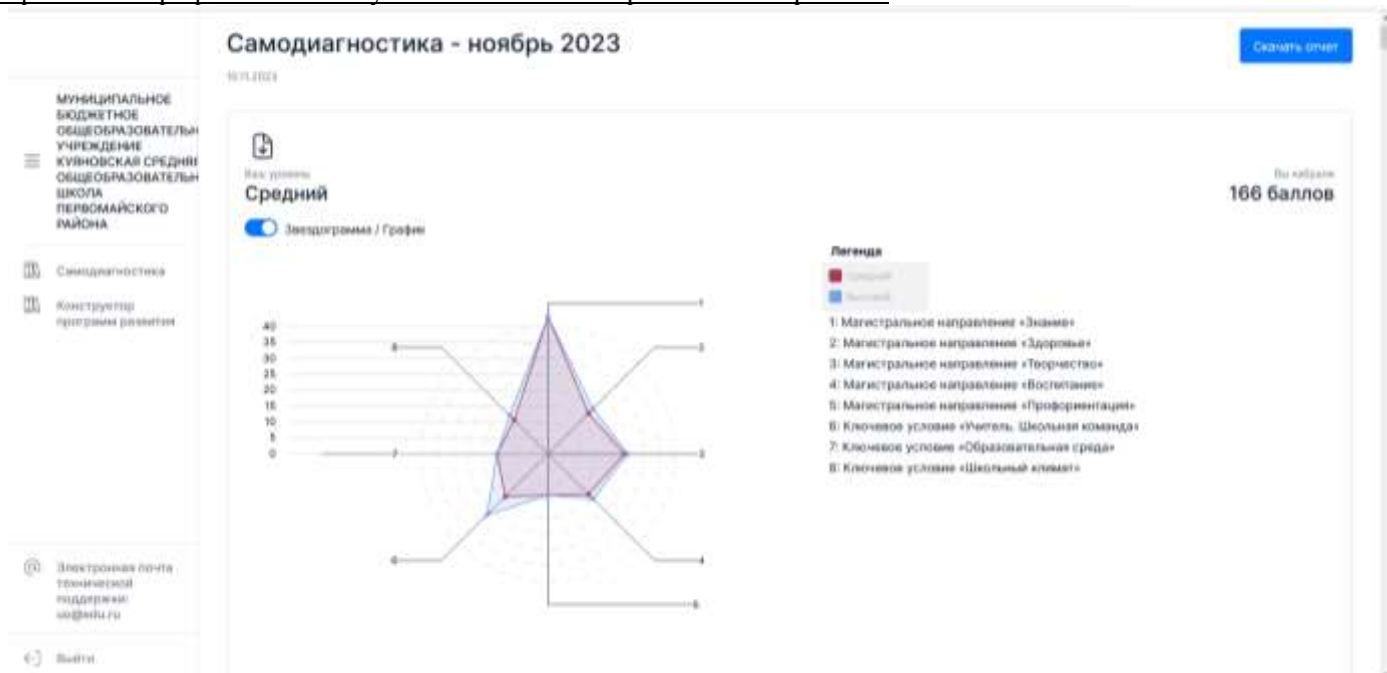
Самодиагностика - ноябрь 2023

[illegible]

Скачать отчет

МУНИЦИПАЛЬНОЕ БЮДЖЕТНОЕ ОБЩЕОБРАЗОВАТЕЛЬН УЧРЕЖДЕНИЕ КУЯНОВСКАЯ СРЕДНЯЯ ОБЩЕОБРАЗОВАТЕЛЬН ШКОЛА ПЕРВОМАЙСКОГО РАЙОНА

Самодиагностика

Конструктор программ развития

Электронная почта технической поддержки: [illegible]

Выйти

Ваш уровень
Средний

Вы набрали
166 баллов

Звездограмма / График

40
35
30
25
20
15
10
5
0

1
2
3
4
5
6
7
8

Легенда
Средний
Высокий

1: Магистральное направление «Знание»
2: Магистральное направление «Здоровье»
3: Магистральное направление «Творчество»
4: Магистральное направление «Воспитание»
5: Магистральное направление «Профориентация»
6: Ключевое условие «Учитель. Школьная команда»
7: Ключевое условие «Образовательная среда»
8: Ключевое условие «Школьный климат»